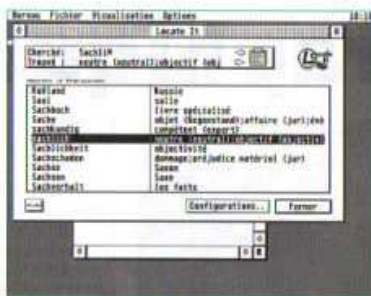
Bureau Fichier Visualisation Options

Locate It

Cherché: Sachlich
Trouvé : neutre (neutral);objectif (obj)

Rußland | Russie
Saal | salle
Sachbuch | livre spécialisé
Sache | objet (Gegenstand);affaire (Jur);évé
sachkundig | compétent (expert)
sachlich | neutre (neutral);objectif (objectiv)
Sachlichkeit | objectivité
Sachschaden | dommage;préjudice matériel (jur)
Sachse | Saxon
Sachsen | Saxe
Sachverhalt | les faits

Configurations... | Fermer